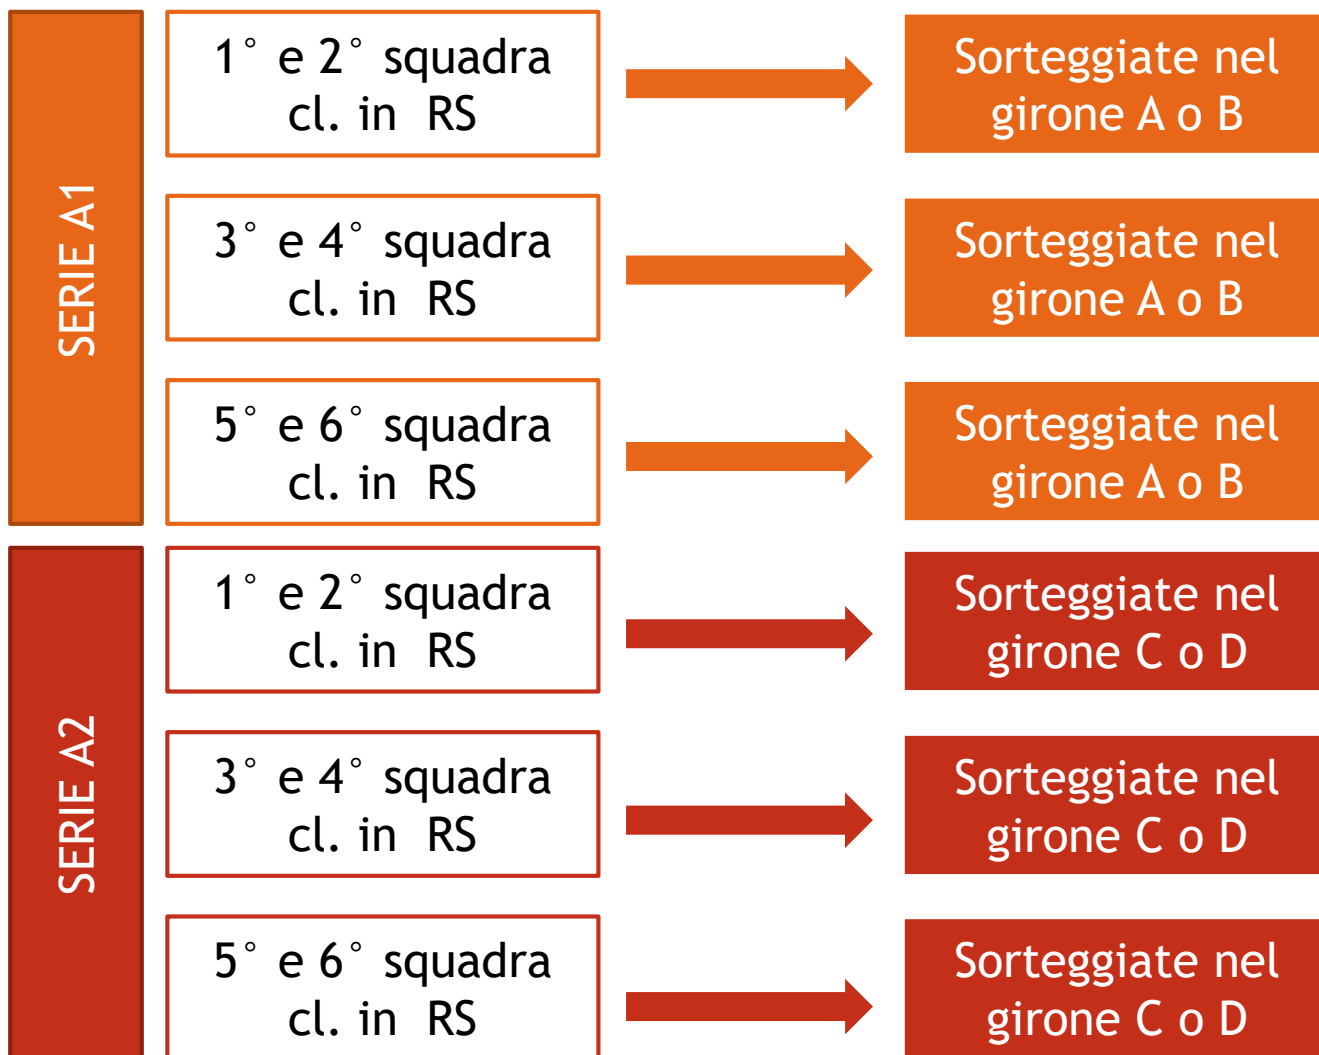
SERIE A1

1° e 2° squadra cl. in RS

Sorteggiate nel girone A o B

3° e 4° squadra cl. in RS

Sorteggiate nel girone A o B

5° e 6° squadra cl. in RS

Sorteggiate nel girone A o B

SERIE A2

1° e 2° squadra cl. in RS

Sorteggiate nel girone C o D

3° e 4° squadra cl. in RS

Sorteggiate nel girone C o D

5° e 6° squadra cl. in RS

Sorteggiate nel girone C o D